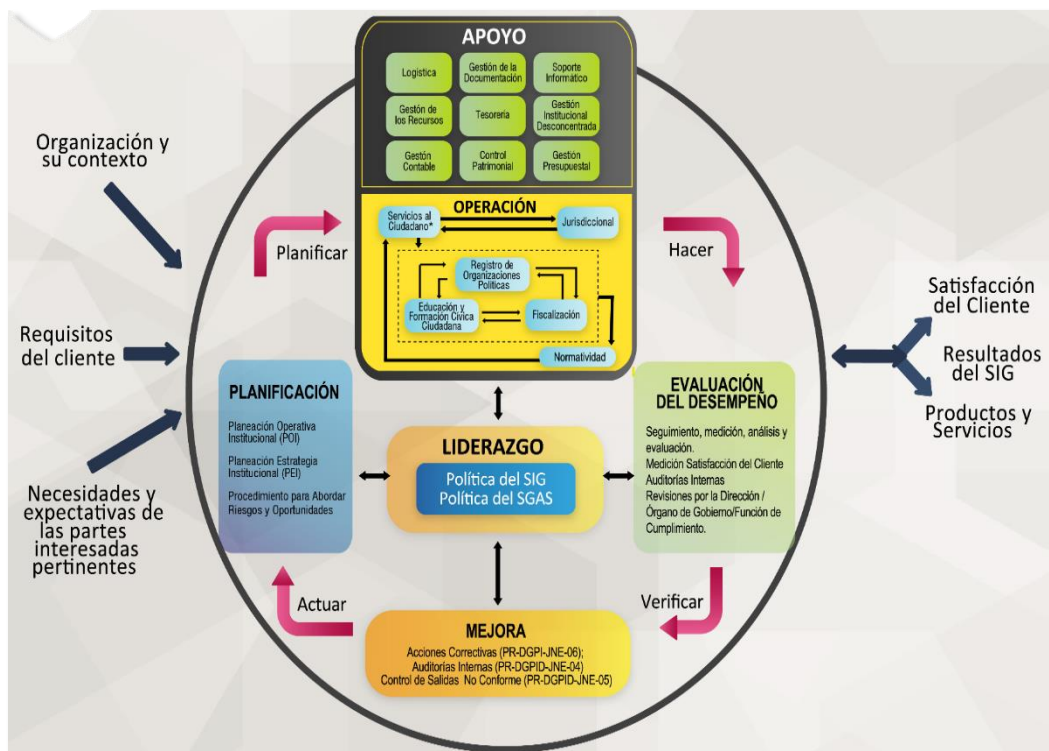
APOYO

Logística

Gestión de la Documentación

Soporte Informático

Gestión de los Recursos

Tesorería

Gestión Institucional Desconcentrada

Gestión Contable

Control Patrimonial

Gestión Presupuestal

Organización y su contexto

Requisitos del cliente

Necesidades y expectativas de las partes interesadas pertinentes

Planificar

OPERACIÓN

Servicios al Ciudadano*

Jurisdiccional

Registro de Organizaciones Políticas

Educación y Formación Cívica Ciudadana

Fiscalización

Normatividad

Hacer

Satisfacción del Cliente

Resultados del SIG

Productos y Servicios

PLANIFICACIÓN

Planeación Operativa Institucional (POI)

Planeación Estrategia Institucional (PEI)

Procedimiento para Abordar Riesgos y Oportunidades

LIDERAZGO

Política del SIG
Política del SGAS

EVALUACIÓN DEL DESEMPEÑO

Seguimiento, medición, análisis y evaluación.
Medición Satisfacción del Cliente
Auditorías Internas
Revisiones por la Dirección / Órgano de Gobierno/Función de Cumplimiento.

Actuar

Verificar

MEJORA

Acciones Correctivas (PR-DGPI-JNE-06);
Auditorías Internas (PR-DGPID-JNE-04)
Control de Salidas No Conforme (PR-DGPID-JNE-05)